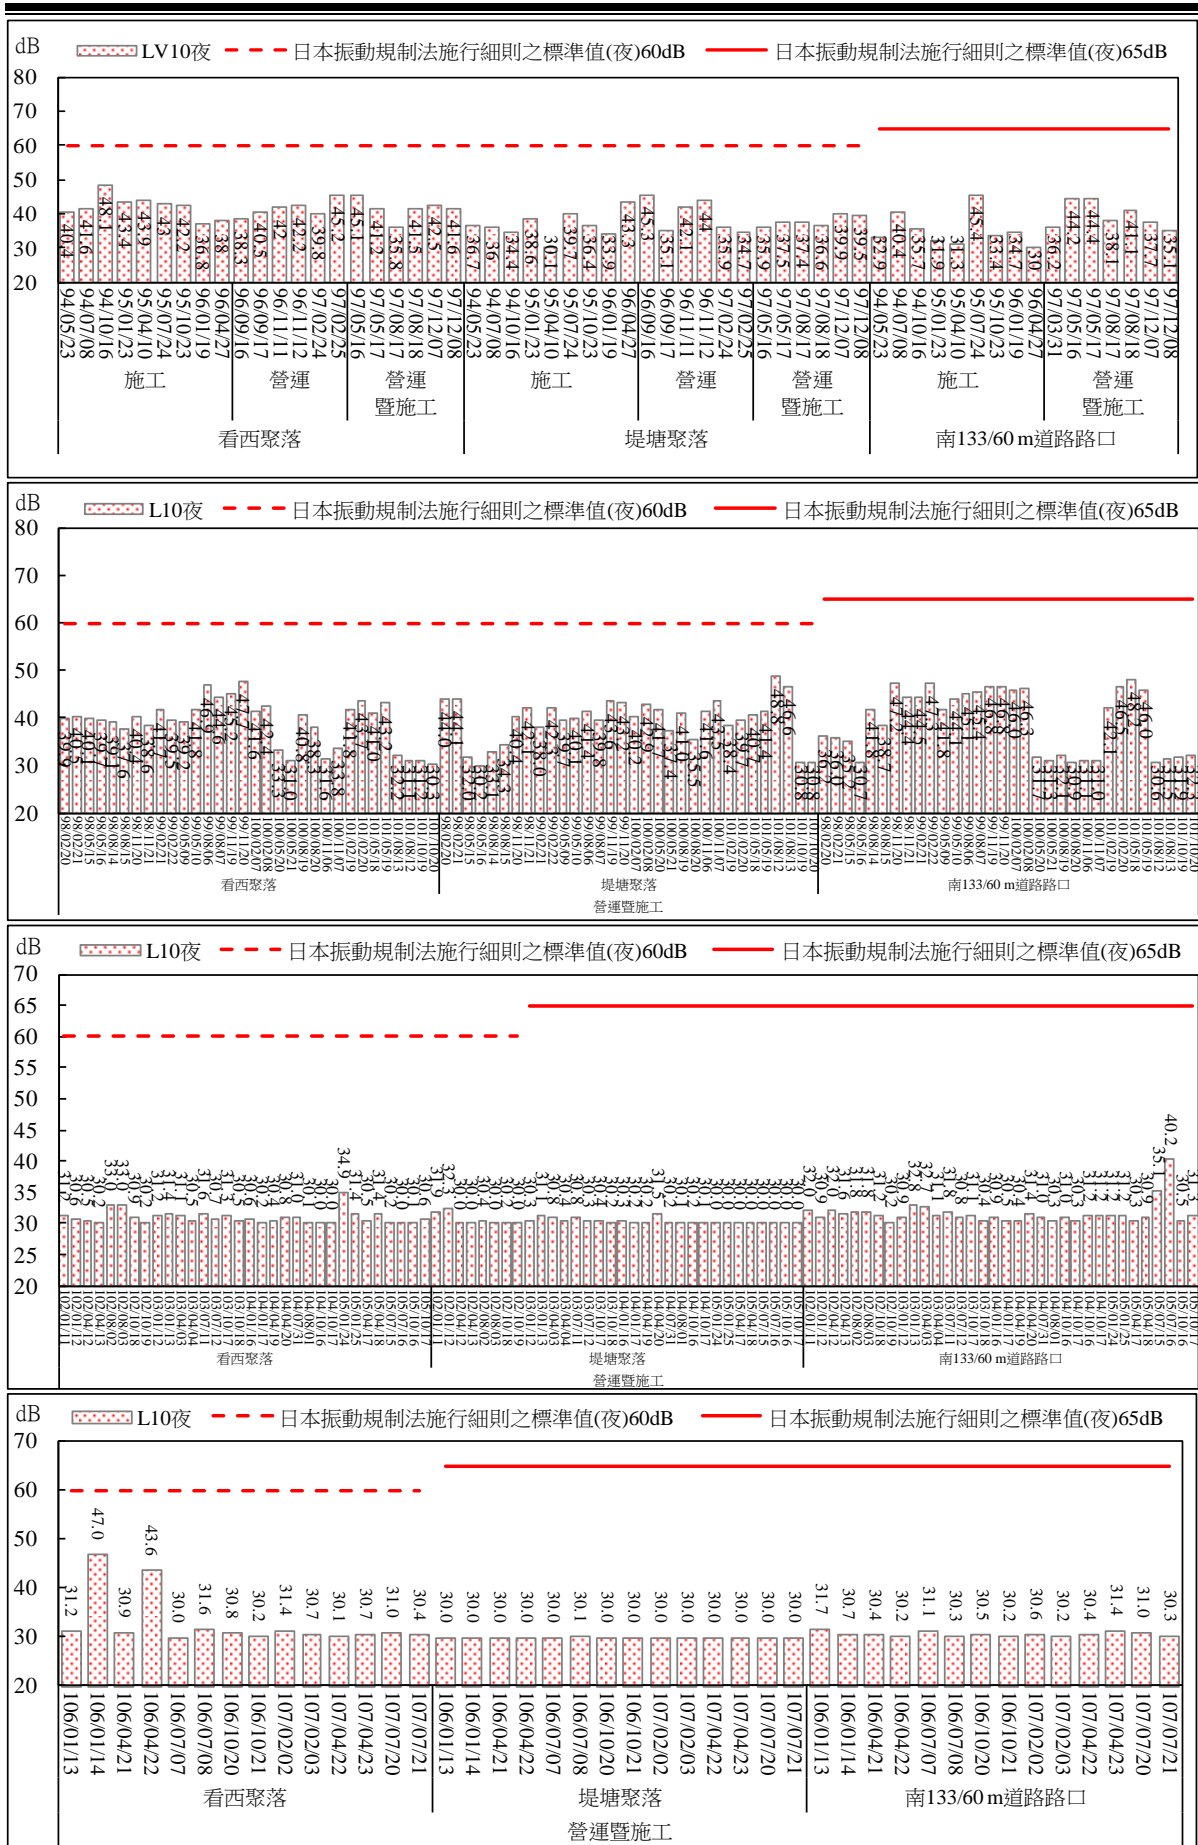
dB LV10夜 日本振動規制法施行細則之標準值(夜)60dB 日本振動規制法施行細則之標準值(夜)65dB

80
70
60
50
40
30
20

40.4 41.6 48.1 43.4 43.9 43 42.2 36.8 38 38.3 40.5 42 42.2 39.8 45.2 45.1 41.2 35.8 41.5 42.5 41.6 36.7 36 34.4 38.6 30.1 39.7 36.4 33.9 43.3 45.3 35.1 42.1 44 35.9 34.7 35.9 37.5 37.4 36.6 39.9 39.5 32.9 40.4 35.7 31.9 31.3 45.4 33.4 34.7 30 36.2 44.2 44.4 38.1 41.1 37.7 35.1

94/05/23 94/07/08 94/10/16 95/01/23 95/04/10 95/07/24 95/10/23 96/01/19 96/04/27 96/09/16 96/09/17 96/11/11 96/11/12 97/02/24 97/02/25 97/05/16 97/05/17 97/08/17 97/08/18 97/12/07 97/12/08 94/05/23 94/07/08 94/10/16 95/01/23 95/04/10 95/07/24 95/10/23 96/01/19 96/04/27 96/09/16 96/09/17 96/11/11 96/11/12 97/02/24 97/02/25 97/05/16 97/05/17 97/08/17 97/08/18 97/12/07 97/12/08 94/05/23 94/07/08 94/10/16 95/01/23 95/04/10 95/07/24 95/10/23 96/01/19 96/04/27 97/03/31 97/05/16 97/05/17 97/08/17 97/08/18 97/12/07 97/12/08

施工 營運 營運暨施工 施工 營運 營運暨施工 施工 營運暨施工
看西聚落 堤塘聚落 南133/60 m道路路口

dB L10夜 日本振動規制法施行細則之標準值(夜)60dB 日本振動規制法施行細則之標準值(夜)65dB

80
70
60
50
40
30
20

看西聚落 堤塘聚落 南133/60 m道路路口
營運暨施工

dB L10夜 日本振動規制法施行細則之標準值(夜)60dB 日本振動規制法施行細則之標準值(夜)65dB

70
65
60
55
50
45
40
35
30
25
20

34.9 40.2 35.1

看西聚落 堤塘聚落 南133/60 m道路路口
營運暨施工

dB L10夜 日本振動規制法施行細則之標準值(夜)60dB 日本振動規制法施行細則之標準值(夜)65dB

70
60
50
40
30
20

31.2 47.0 30.9 43.6 30.0 31.6 30.8 30.2 31.4 30.7 30.1 30.7 31.0 30.4 30.0 30.0 30.0 30.0 30.0 30.1 30.0 30.0 30.0 30.0 30.0 30.0 30.0 30.0 31.7 30.7 30.4 30.2 31.1 30.3 30.5 30.2 30.6 30.2 30.4 31.4 31.0 30.3

106/01/13 106/01/14 106/04/21 106/04/22 106/07/07 106/07/08 106/10/20 106/10/21 107/02/02 107/02/03 107/04/22 107/04/23 107/07/20 107/07/21 106/01/13 106/01/14 106/04/21 106/04/22 106/07/07 106/07/08 106/10/20 106/10/21 107/02/02 107/02/03 107/04/22 107/04/23 107/07/20 107/07/21 106/01/13 106/01/14 106/04/21 106/04/22 106/07/07 106/07/08 106/10/20 106/10/21 107/02/02 107/02/03 107/04/22 107/04/23 107/07/20 107/07/21

看西聚落 堤塘聚落 南133/60 m道路路口
營運暨施工